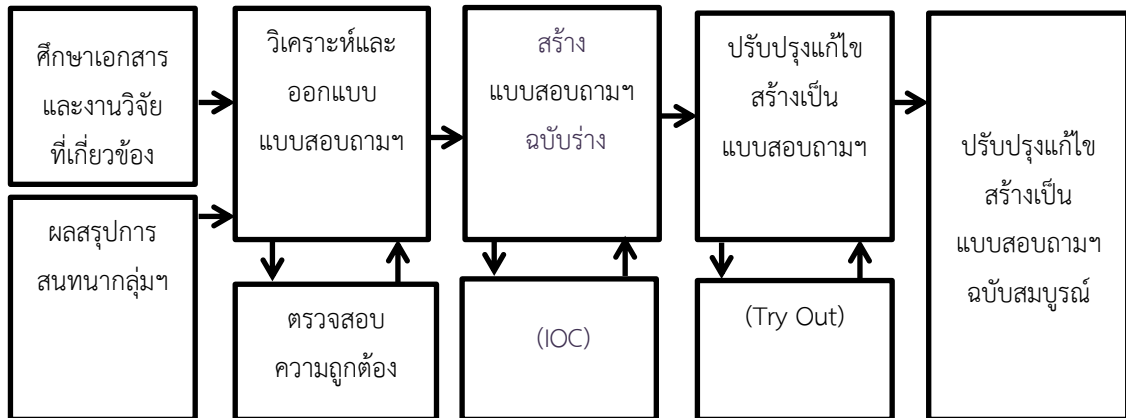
ศึกษาเอกสาร และงานวิจัย ที่เกี่ยวข้อง

ผลสรุปการ สนทนากลุ่มฯ

วิเคราะห์และ ออกแบบ แบบสอบถามฯ

ตรวจสอบ ความถูกต้อง

สร้าง แบบสอบถามฯ ฉบับร่าง

(IOC)

ปรับปรุงแก้ไข สร้างเป็น แบบสอบถามฯ

(Try Out)

ปรับปรุงแก้ไข สร้างเป็น แบบสอบถามฯ ฉบับสมบูรณ์